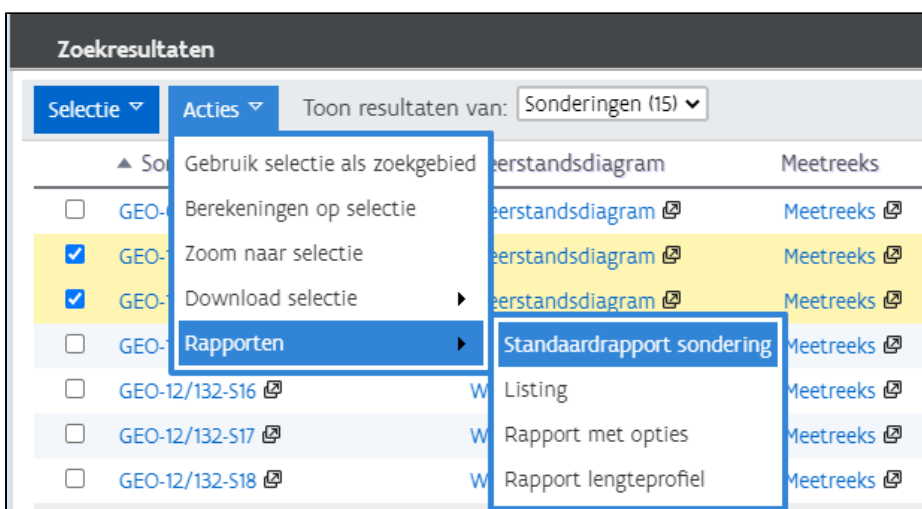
Zoekresultaten

Selectie
Acties
Toon resultaten van: Sonderingen (15)

Gebruik selectie als zoekgebied
Berekeningen op selectie
Zoom naar selectie
Download selectie
Rapporten

Standaardrapport sondering
Listing
Rapport met opties
Rapport lengteprofiel

| | ▲ So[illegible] | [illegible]eerstandsdiagram | Meetreeks |
|---|---|---|---|
| ☐ | GEO-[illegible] | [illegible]eerstandsdiagram | Meetreeks |
| ☑ | GEO-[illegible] | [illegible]eerstandsdiagram | Meetreeks |
| ☑ | GEO-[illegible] | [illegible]eerstandsdiagram | Meetreeks |
| ☐ | GEO-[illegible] | | Meetreeks |
| ☐ | GEO-12/132-S16 | W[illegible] | Meetreeks |
| ☐ | GEO-12/132-S17 | W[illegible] | Meetreeks |
| ☐ | GEO-12/132-S18 | W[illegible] | Meetreeks |